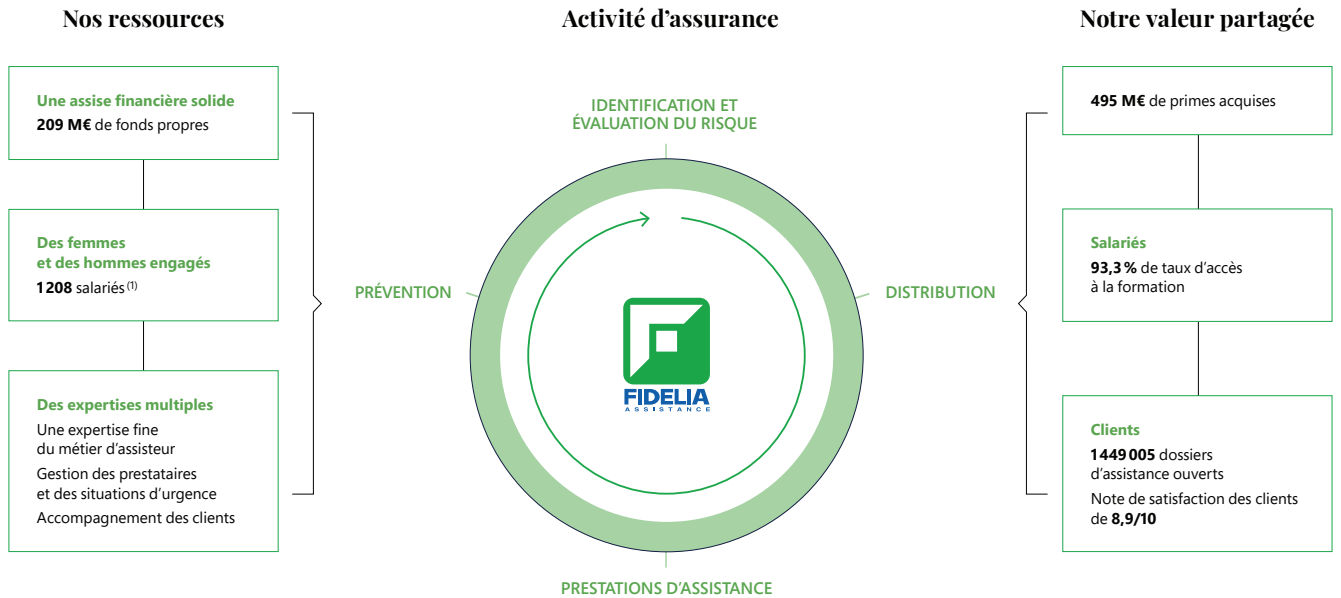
Nos ressources

Une assise financière solide
**209 M€** de fonds propres

Des femmes et des hommes engagés
**1 208** salariés $^{(1)}$

Des expertises multiples
Une expertise fine du métier d'assisteur
Gestion des prestataires et des situations d'urgence
Accompagnement des clients

Activité d'assurance

IDENTIFICATION ET ÉVALUATION DU RISQUE

PRÉVENTION

DISTRIBUTION

FIDELIA
ASSISTANCE

PRESTATIONS D'ASSISTANCE

Notre valeur partagée

**495 M€** de primes acquises

Salariés
**93,3 %** de taux d'accès à la formation

Clients
**1 449 005** dossiers d'assistance ouverts
Note de satisfaction des clients de **8,9/10**